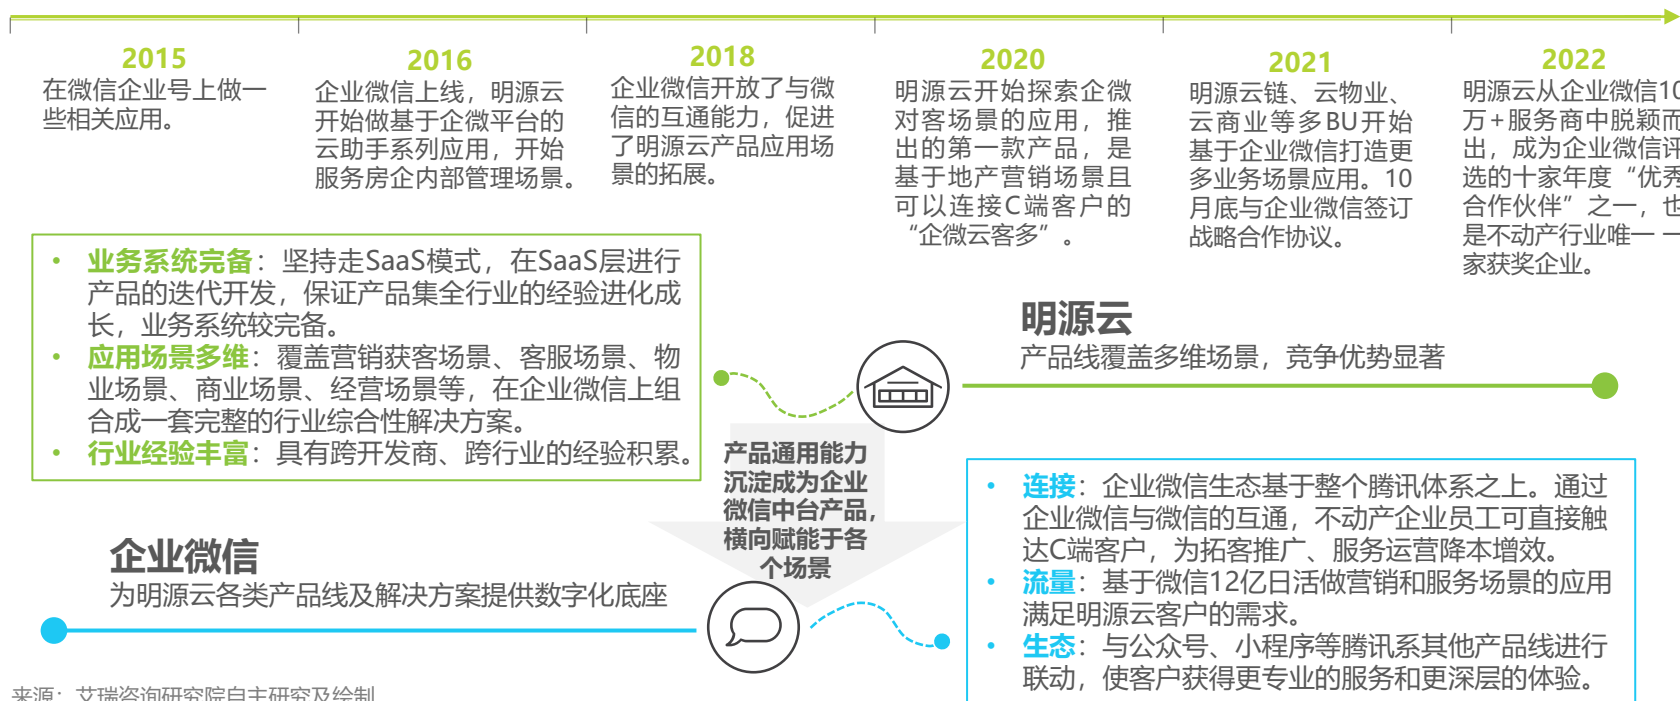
2015
在微信企业号上做一些相关应用。

2016
企业微信上线，明源云开始做基于企微平台的云助手系列应用，开始服务房企内部管理场景。

2018
企业微信开放了与微信的互通能力，促进了明源云产品应用场景的拓展。

2020
明源云开始探索企微对客场景的应用，推出的第一款产品，是基于地产营销场景且可以连接C端客户的“企微云客多”。

2021
明源云链、云物业、云商业等多BU开始基于企业微信打造更多业务场景应用。10月底与企业微信签订战略合作协议。

2022
明源云从企业微信1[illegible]万+服务商中脱颖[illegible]出，成为企业微信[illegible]选的十家年度“优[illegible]合作伙伴”之一，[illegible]是不动产行业唯一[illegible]家获奖企业。

• 业务系统完备：坚持走SaaS模式，在SaaS层进行产品的迭代开发，保证产品集全行业的经验进化成长，业务系统较完备。
• 应用场景多维：覆盖营销获客场景、客服场景、物业场景、商业场景、经营场景等，在企业微信上组合成一套完整的行业综合性解决方案。
• 行业经验丰富：具有跨开发商、跨行业的经验积累。

明源云
产品线覆盖多维场景，竞争优势显著

产品通用能力沉淀成为企业微信中台产品，横向赋能于各个场景

企业微信
为明源云各类产品线及解决方案提供数字化底座

• 连接：企业微信生态基于整个腾讯体系之上。通过企业微信与微信的互通，不动产企业员工可直接触达C端客户，为拓客推广、服务运营降本增效。
• 流量：基于微信12亿日活做营销和服务场景的应用满足明源云客户的需求。
• 生态：与公众号、小程序等腾讯系其他产品线进行联动，使客户获得更专业的服务和更深层的体验。

来源：艾瑞咨询研究院自主研究及绘制